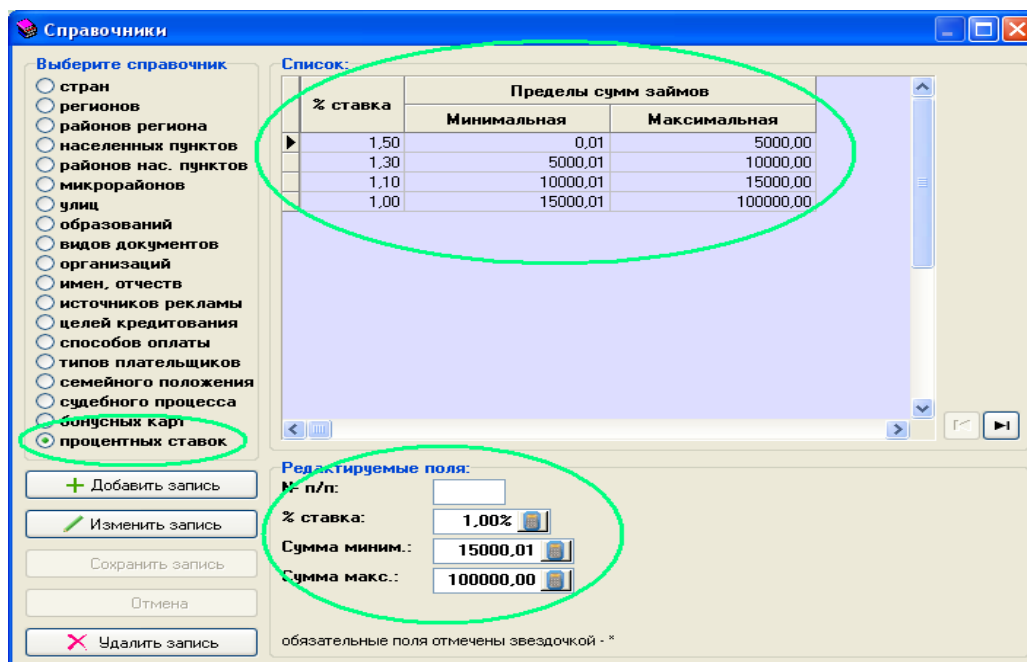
Справочники

Выберите справочник
стран
регионов
районов региона
населенных пунктов
районов нас. пунктов
микрорайонов
улиц
образований
видов документов
организаций
имен, отчеств
источников рекламы
целей кредитования
способов оплаты
типов плательщиков
семейного положения
судебного процесса
бонусных карт
процентных ставок

Добавить запись
Изменить запись
Сохранить запись
Отмена
Удалить запись

Список:

| % ставка | Пределы сумм займов: Минимальная | Пределы сумм займов: Максимальная |
|---|---|---|
| 1,50 | 0,01 | 5000,00 |
| 1,30 | 5000,01 | 10000,00 |
| 1,10 | 10000,01 | 15000,00 |
| 1,00 | 15000,01 | 100000,00 |

Редактируемые поля:
№ п/п:
% ставка: 1,00%
Сумма миним.: 15000,01
Сумма макс.: 100000,00

обязательные поля отмечены звездочкой - *